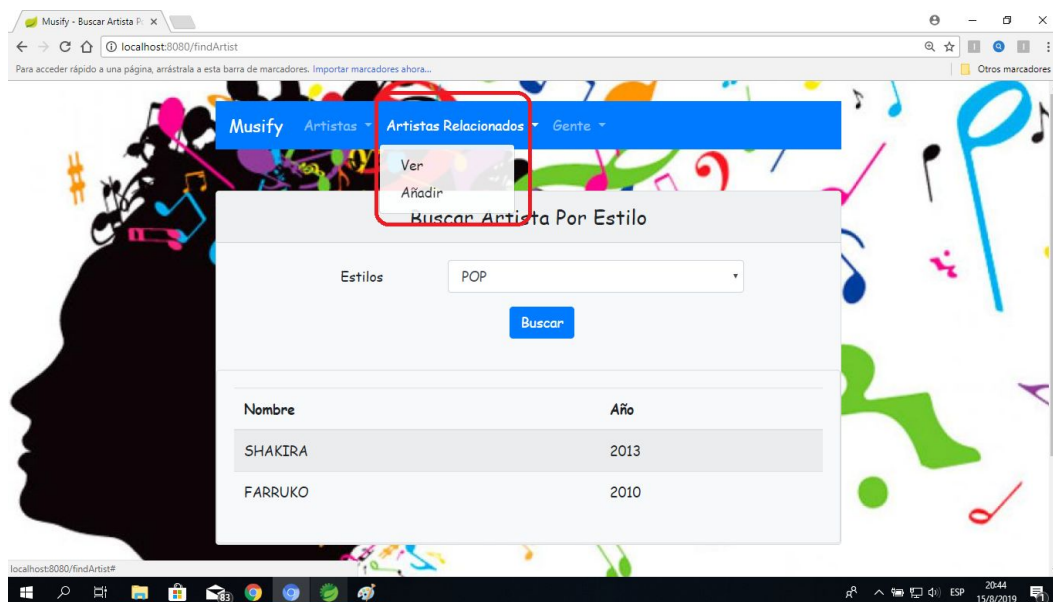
Musify - Buscar Artista P ×

localhost:8080/findArtist

Para acceder rápido a una página, arrástrala a esta barra de marcadores. Importar marcadores ahora...

Otros marcadores

Musify Artistas Artistas Relacionados Gente

Ver
Añadir

Buscar Artista Por Estilo

Estilos POP

Buscar

| Nombre | Año |
|---|---|
| SHAKIRA | 2013 |
| FARRUKO | 2010 |

localhost:8080/findArtist#

ESP 20:44 15/8/2019